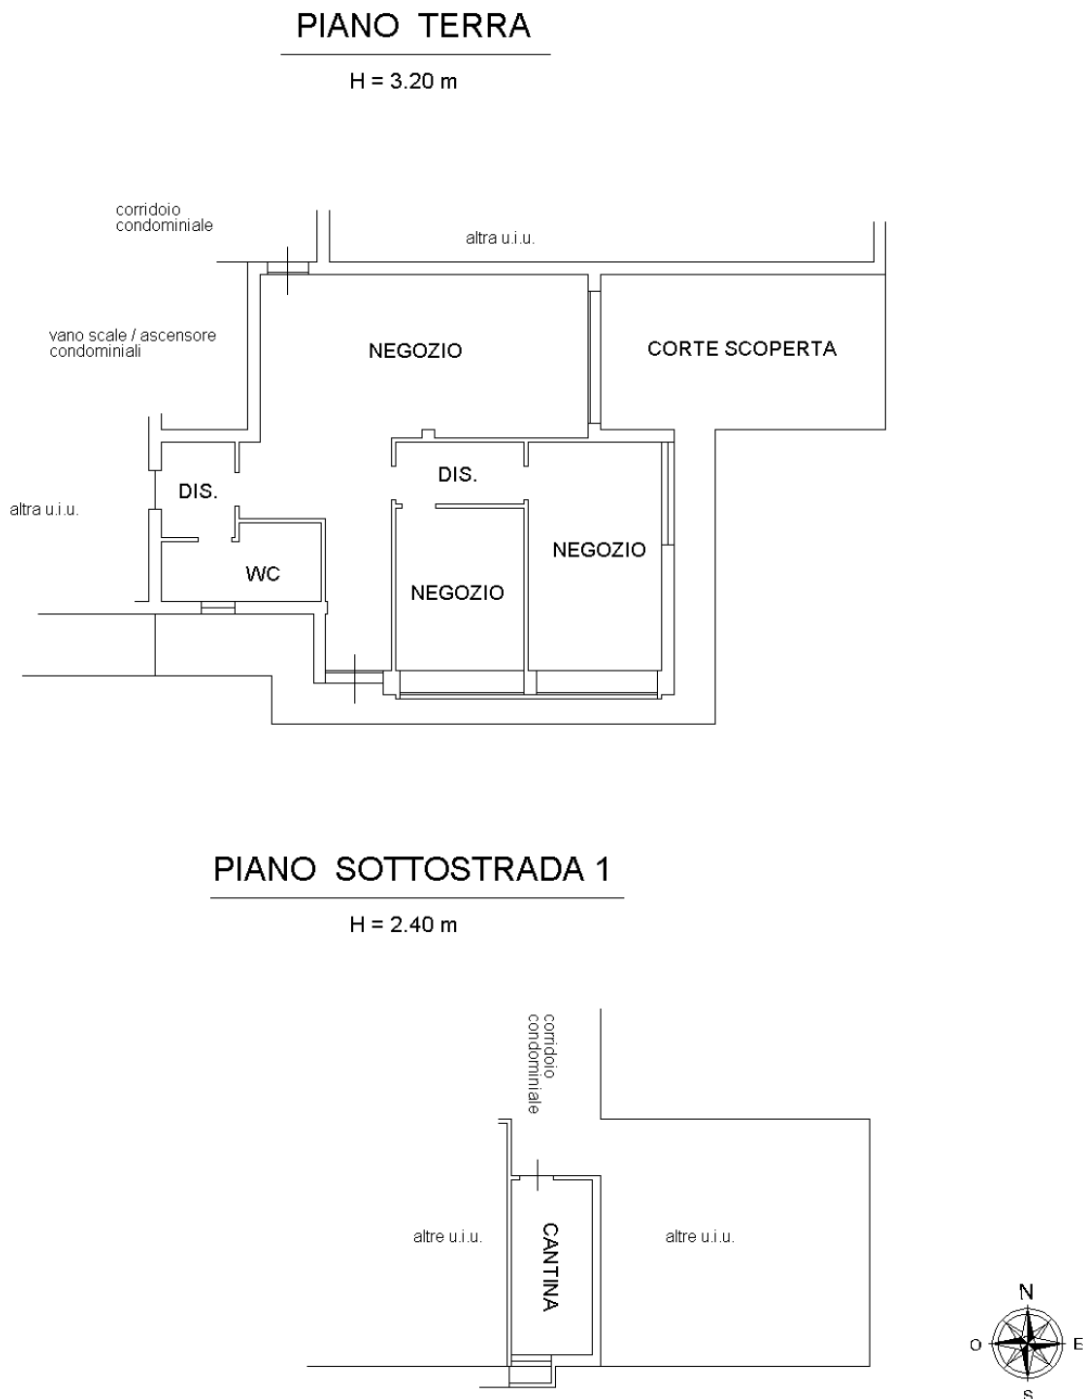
PIANO TERRA

H = 3.20 m

corridoio condominiale

altra u.i.u.

vano scale / ascensore condominiali

NEGOZIO

CORTE SCOPERTA

DIS.

DIS.

altra u.i.u.

NEGOZIO

WC

NEGOZIO

PIANO SOTTOSTRADA 1

H = 2.40 m

corridoio condominiale

altre u.i.u.

CANTINA

altre u.i.u.

N

O

E

S